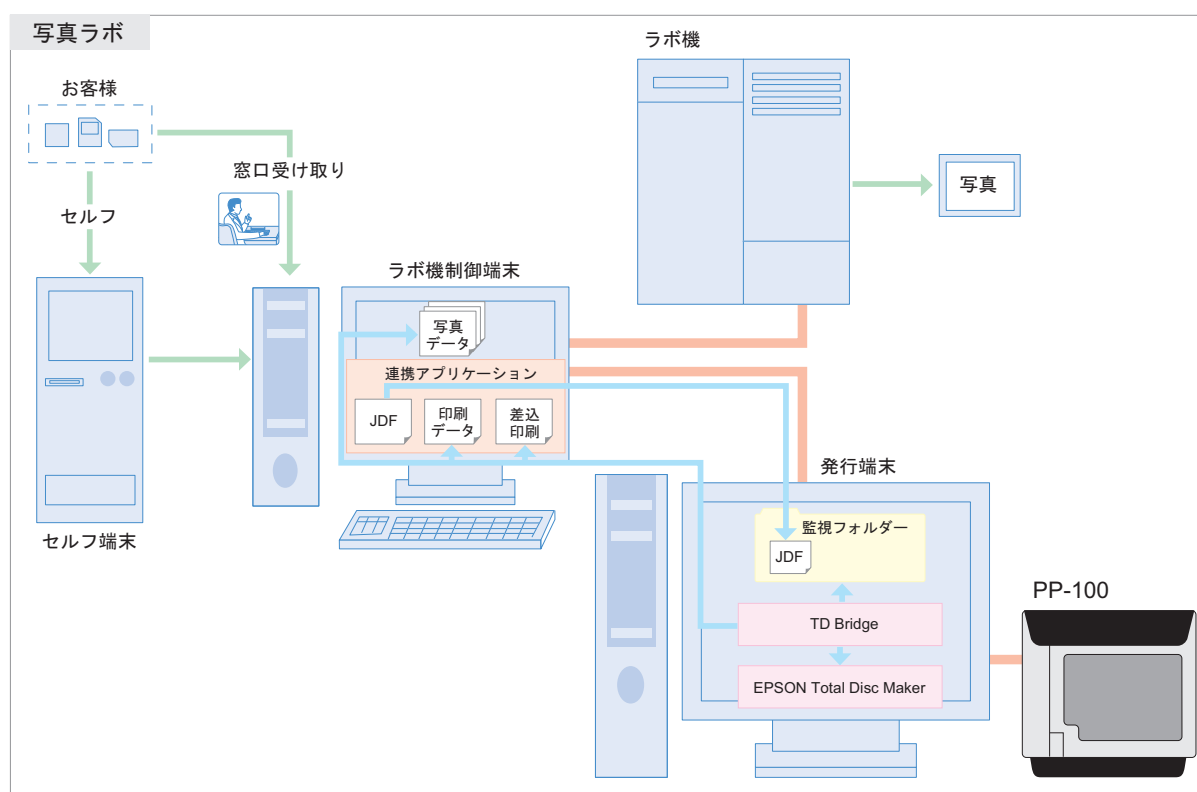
写真ラボ

お客様

セルフ

窓口受け取り

セルフ端末

ラボ機

写真

ラボ機制御端末

写真
データ

連携アプリケーション

JDF

印刷
データ

差込
印刷

発行端末

監視フォルダー

JDF

TD Bridge

EPSON Total Disc Maker

PP-100